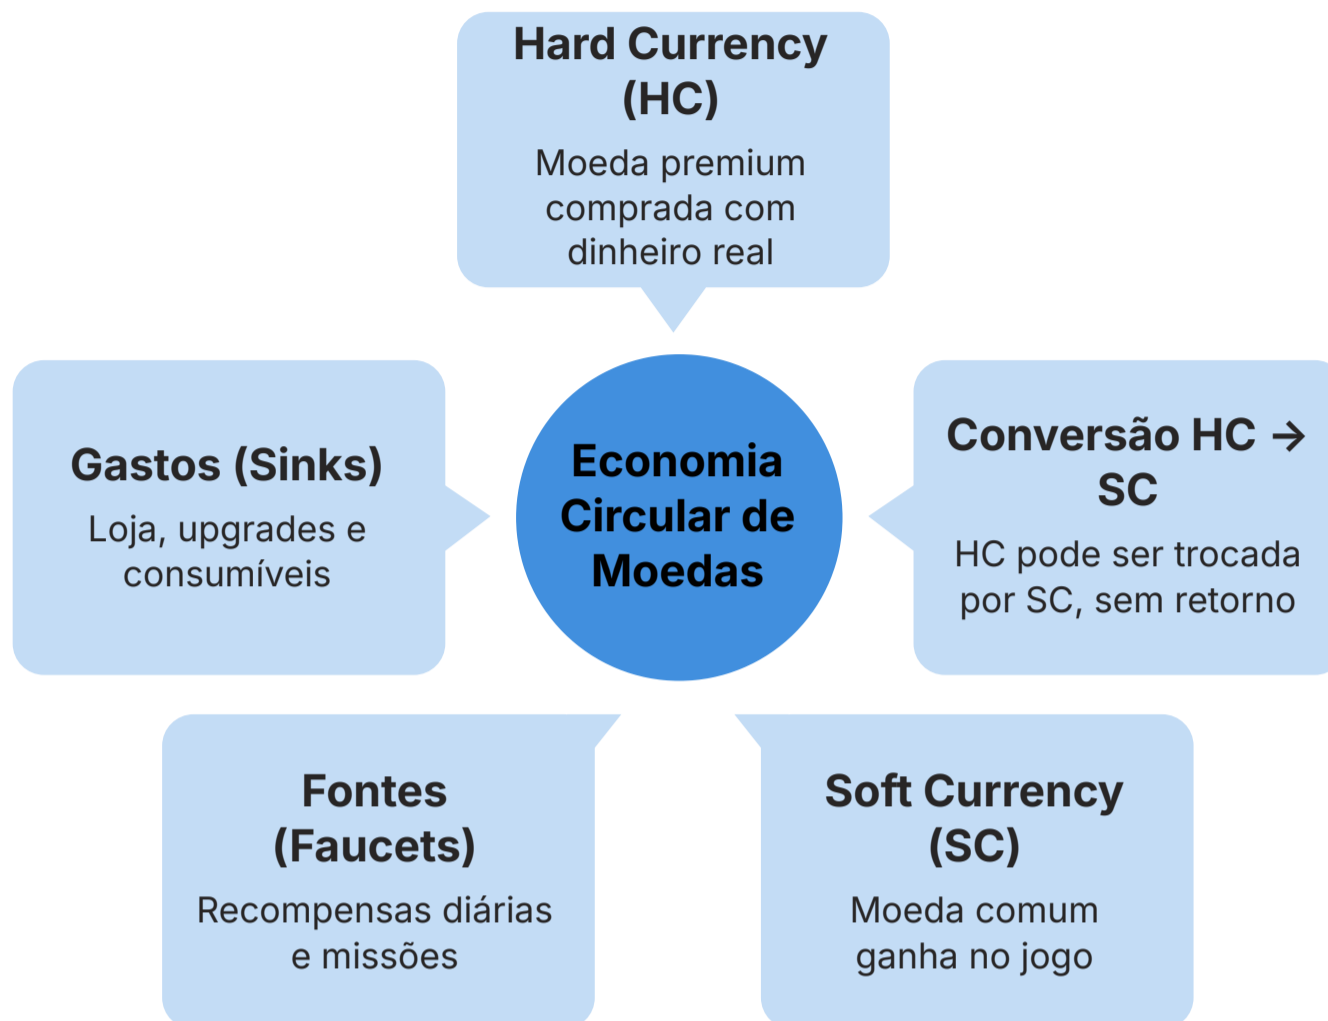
Hard Currency (HC)

Moeda premium comprada com dinheiro real

Gastos (Sinks)

Loja, upgrades e consumíveis

Economia Circular de Moedas

Conversão HC → SC

HC pode ser trocada por SC, sem retorno

Fontes (Faucets)

Recompensas diárias e missões

Soft Currency (SC)

Moeda comum ganha no jogo